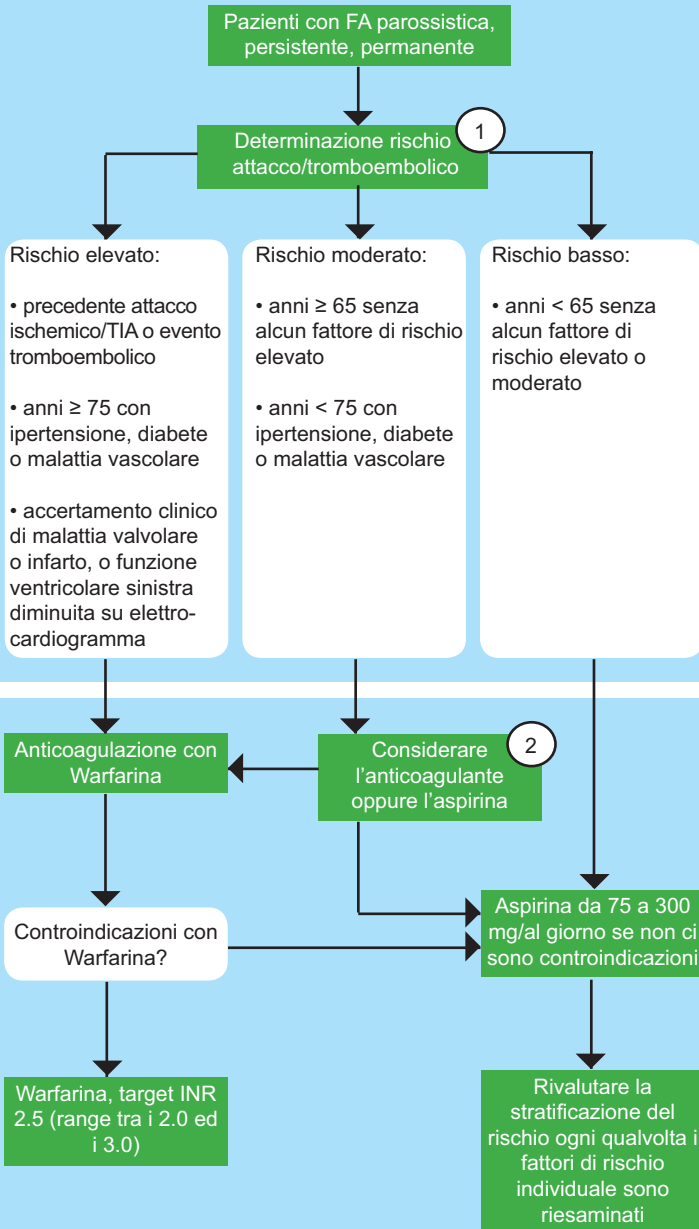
Pazienti con FA parossistica, persistente, permanente

Determinazione rischio attacco/tromboembolico

1

Rischio elevato:

• precedente attacco ischemico/TIA o evento tromboembolico

• anni ≥ 75 con ipertensione, diabete o malattia vascolare

• accertamento clinico di malattia valvolare o infarto, o funzione ventricolare sinistra diminuita su elettrocardiogramma

Rischio moderato:

• anni ≥ 65 senza alcun fattore di rischio elevato

• anni < 75 con ipertensione, diabete o malattia vascolare

Rischio basso:

• anni < 65 senza alcun fattore di rischio elevato o moderato

Anticoagulazione con Warfarina

Considerare l'anticoagulante oppure l'aspirina

2

Controindicazioni con Warfarina?

Aspirina da 75 a 300 mg/al giorno se non ci sono controindicazioni

Warfarina, target INR 2.5 (range tra i 2.0 ed i 3.0)

Rivalutare la stratificazione del rischio ogni qualvolta i fattori di rischio individuale sono riesaminati